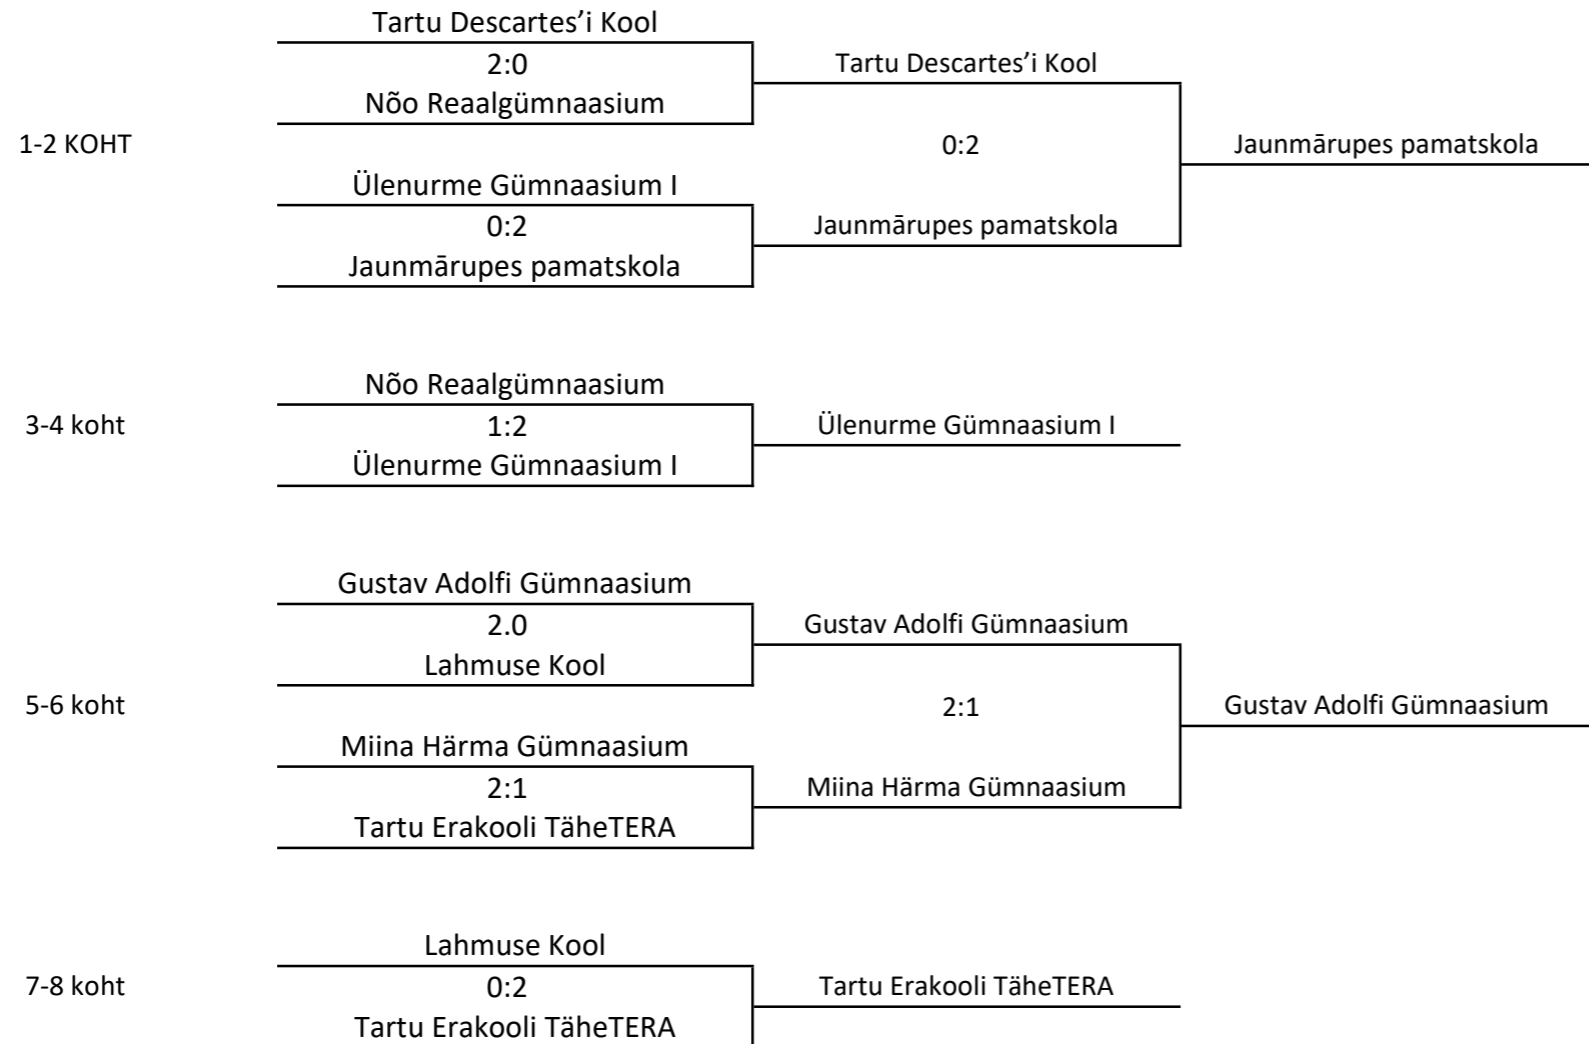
Tartu Descartes'i Kool
2:0
Nõo Reaalgümnaasium

1-2 KOHT

Ülenurme Gümnaasium I
0:2
Jaunmārupes pamatskola

Tartu Descartes'i Kool
0:2
Jaunmārupes pamatskola

Jaunmārupes pamatskola

Nõo Reaalgümnaasium
1:2
Ülenurme Gümnaasium I

3-4 koht

Ülenurme Gümnaasium I

Gustav Adolfi Gümnaasium
2.0
Lahmuse Kool

5-6 koht

Miina Härma Gümnaasium
2:1
Tartu Erakooli TäheTERA

Gustav Adolfi Gümnaasium
2:1
Miina Härma Gümnaasium

Gustav Adolfi Gümnaasium

Lahmuse Kool
0:2
Tartu Erakooli TäheTERA

7-8 koht

Tartu Erakooli TäheTERA